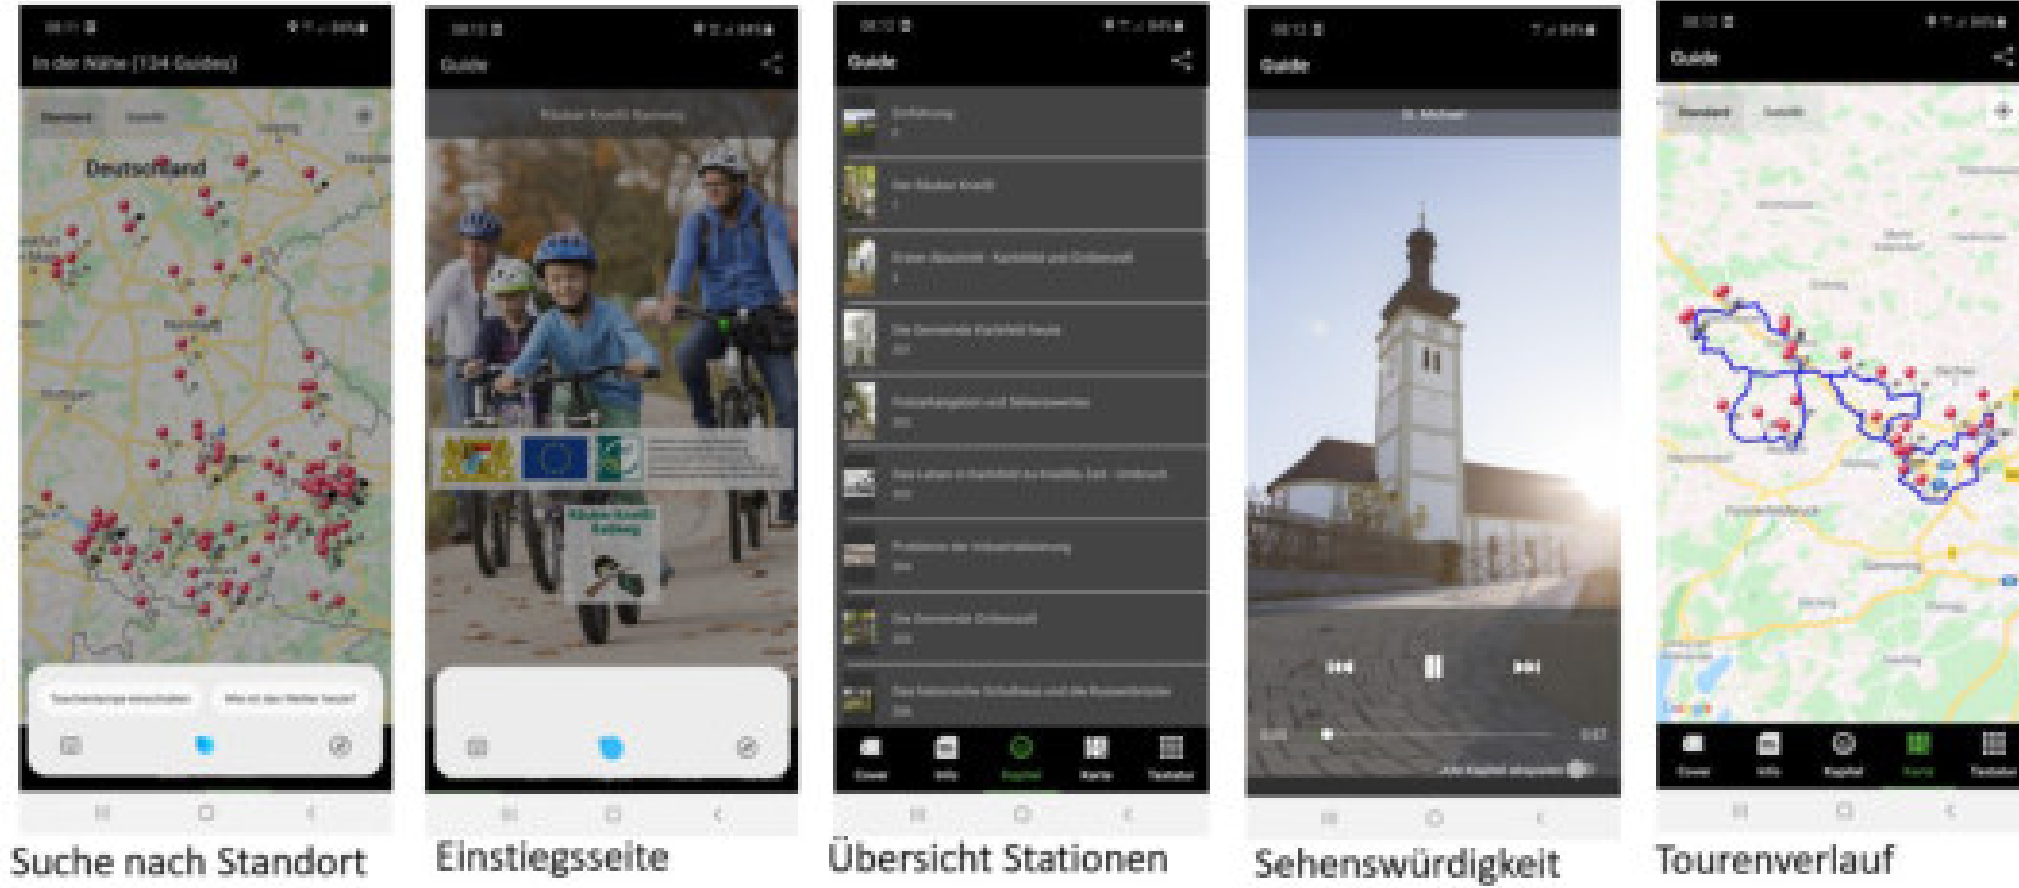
In der Nähe (134 Guides)

Standard Satellit

Deutschland

Suche nach Standort

Guide

Einstiegsseite

Guide

Einführung

Übersicht Stationen

Guide

St. Michael

Sehenswürdigkeit

Guide

Standard Satellit

Tourenverlauf